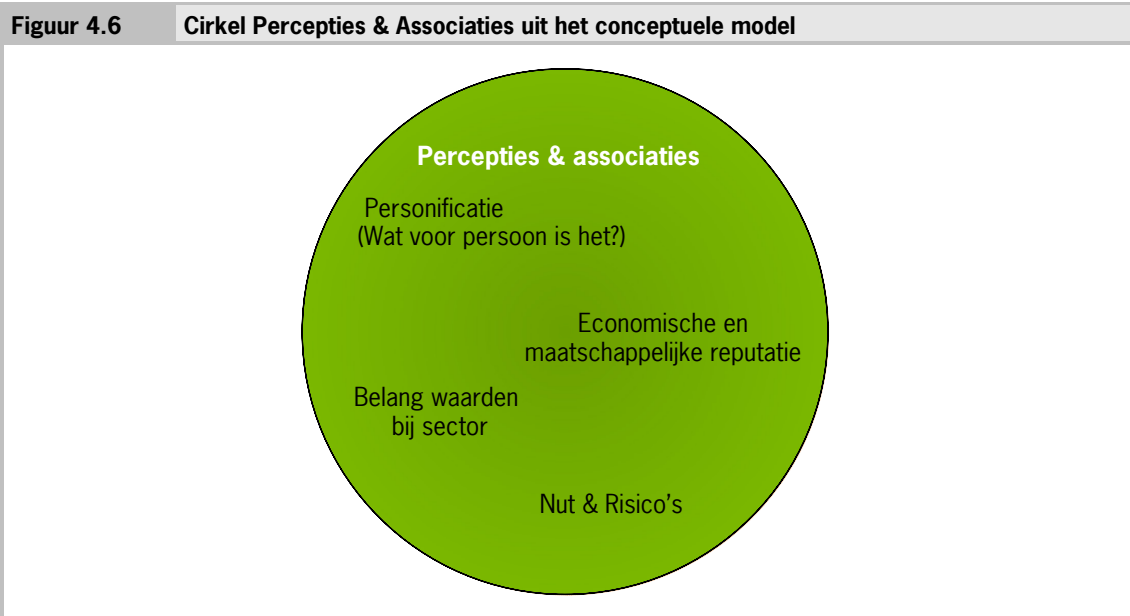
Figuur 4.6 Cirkel Percepties & Associaties uit het conceptuele model

Percepties & associaties

Personificatie
(Wat voor persoon is het?)

Economische en maatschappelijke reputatie

Belang waarden bij sector

Nut & Risico's